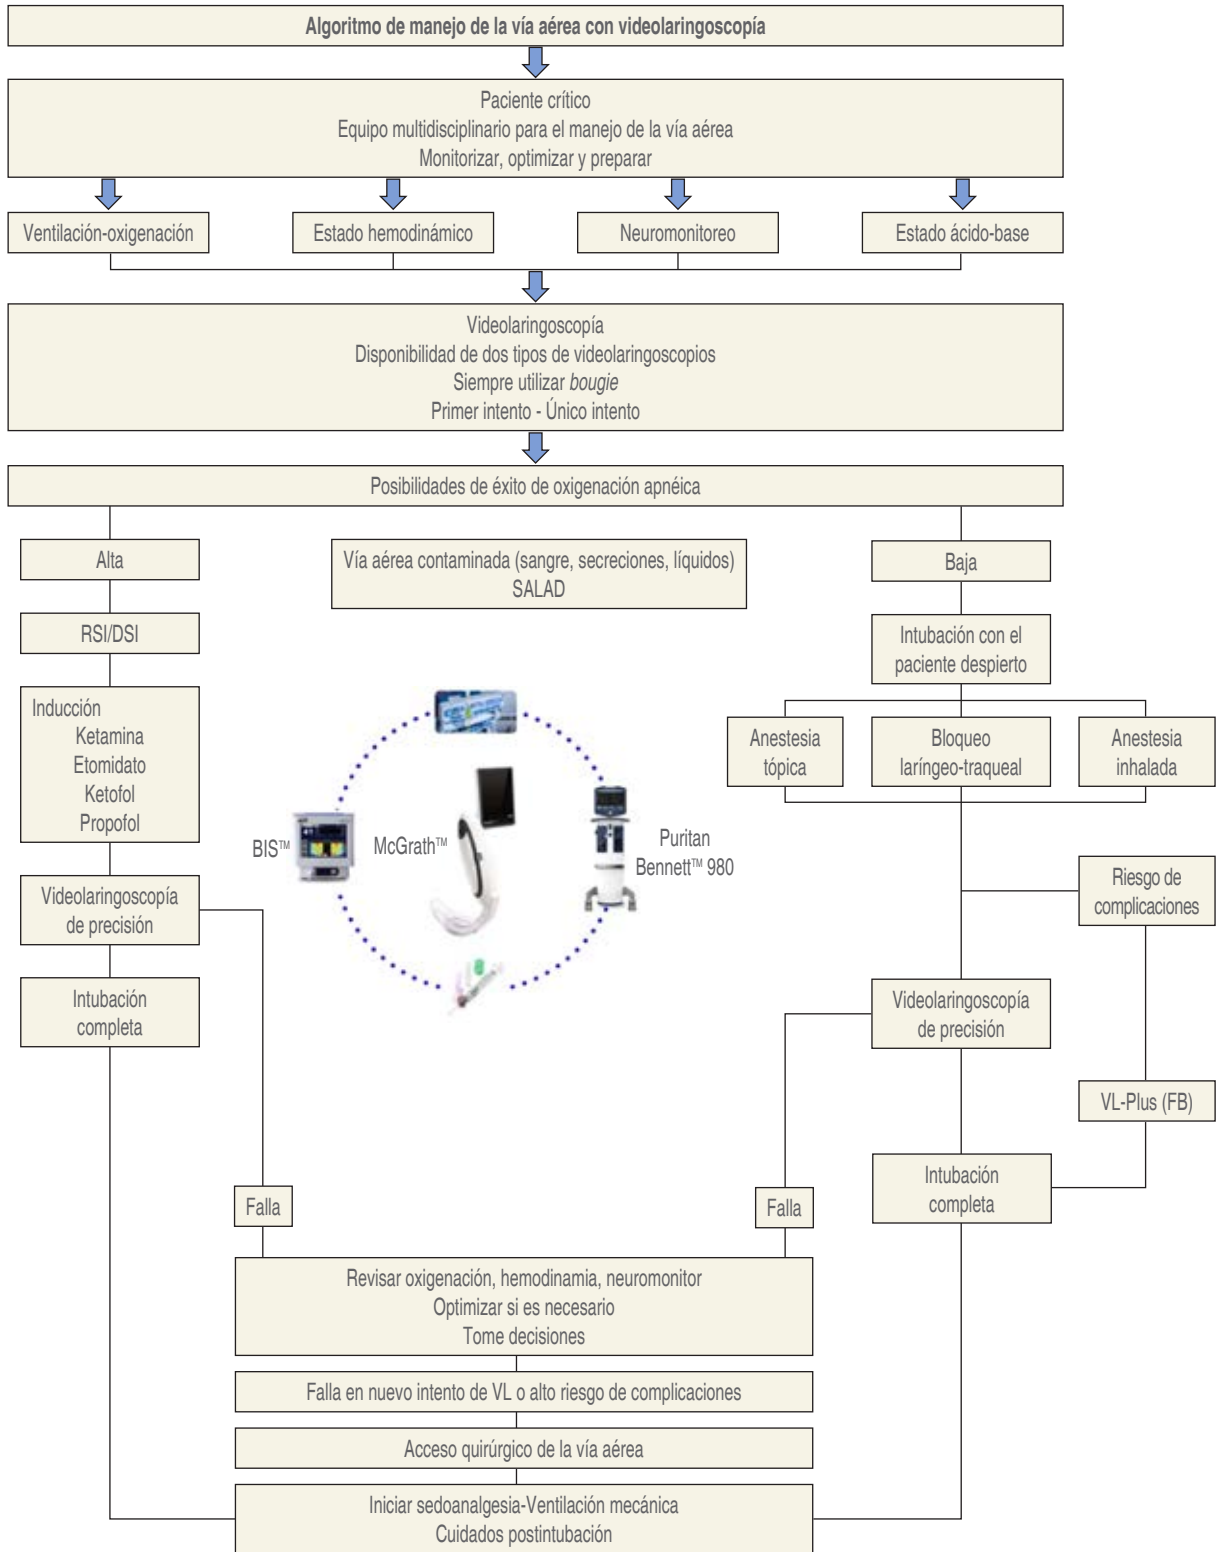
Algoritmo de manejo de la vía aérea con videolaringoscopía

Paciente crítico
Equipo multidisciplinario para el manejo de la vía aérea
Monitorizar, optimizar y preparar

Ventilación-oxigenación

Estado hemodinámico

Neuromonitoreo

Estado ácido-base

Videolaringoscopía
Disponibilidad de dos tipos de videolaringoscopios
Siempre utilizar *bougie*
Primer intento - Único intento

Posibilidades de éxito de oxigenación apnéica

Alta

Vía aérea contaminada (sangre, secreciones, líquidos)
SALAD

Baja

RSI/DSI

Intubación con el paciente despierto

Inducción
Ketamina
Etomidato
Ketofol
Propofol

Anestesia tópica

Bloqueo laríngeo-traqueal

Anestesia inhalada

BIS™

McGrath™

Puritan Bennett™ 980

Videolaringoscopía de precisión

Riesgo de complicaciones

Intubación completa

Videolaringoscopía de precisión

VL-Plus (FB)

Intubación completa

Falla

Falla

Revisar oxigenación, hemodinamia, neuromonitor
Optimizar si es necesario
Tome decisiones

Falla en nuevo intento de VL o alto riesgo de complicaciones

Acceso quirúrgico de la vía aérea

Iniciar sedoanalgesia-Ventilación mecánica
Cuidados postintubación